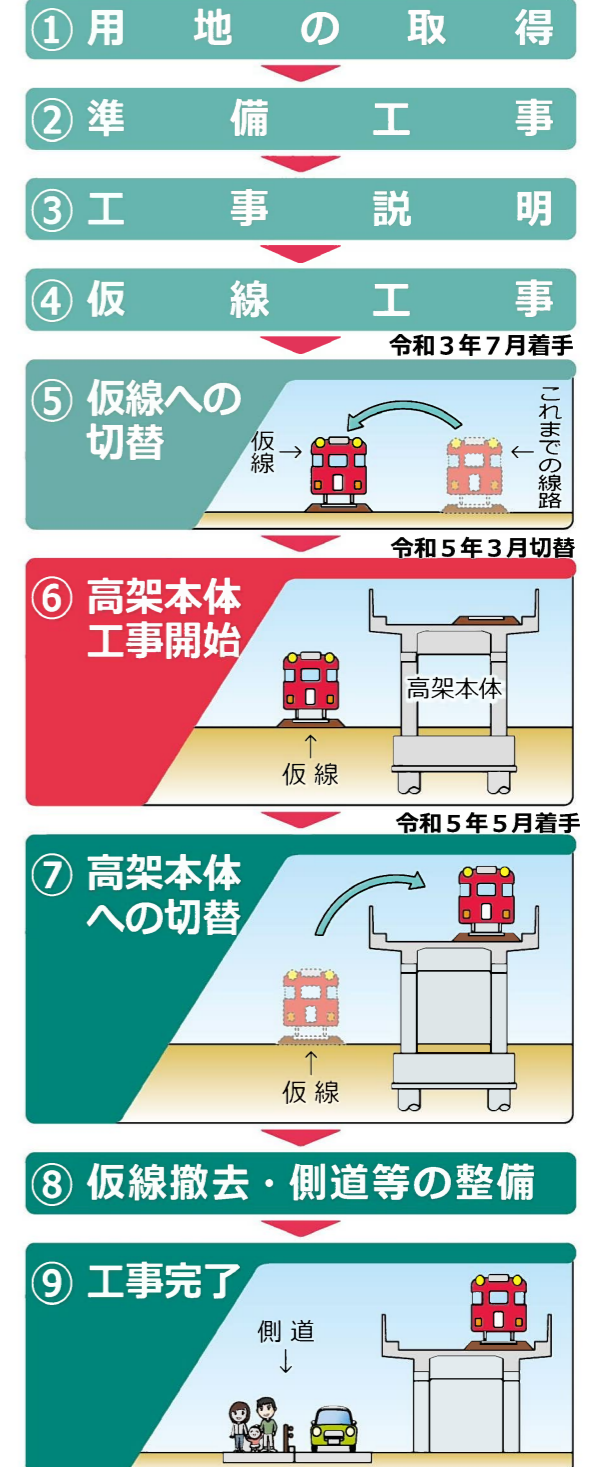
①用地の取得

②準備工事

③工事説明

④仮線工事

令和３年７月着手

⑤仮線への切替

仮線→

これまでの線路

令和５年３月切替

⑥高架本体工事開始

高架本体

仮線

令和５年５月着手

⑦高架本体への切替

仮線

⑧仮線撤去・側道等の整備

⑨工事完了

側道